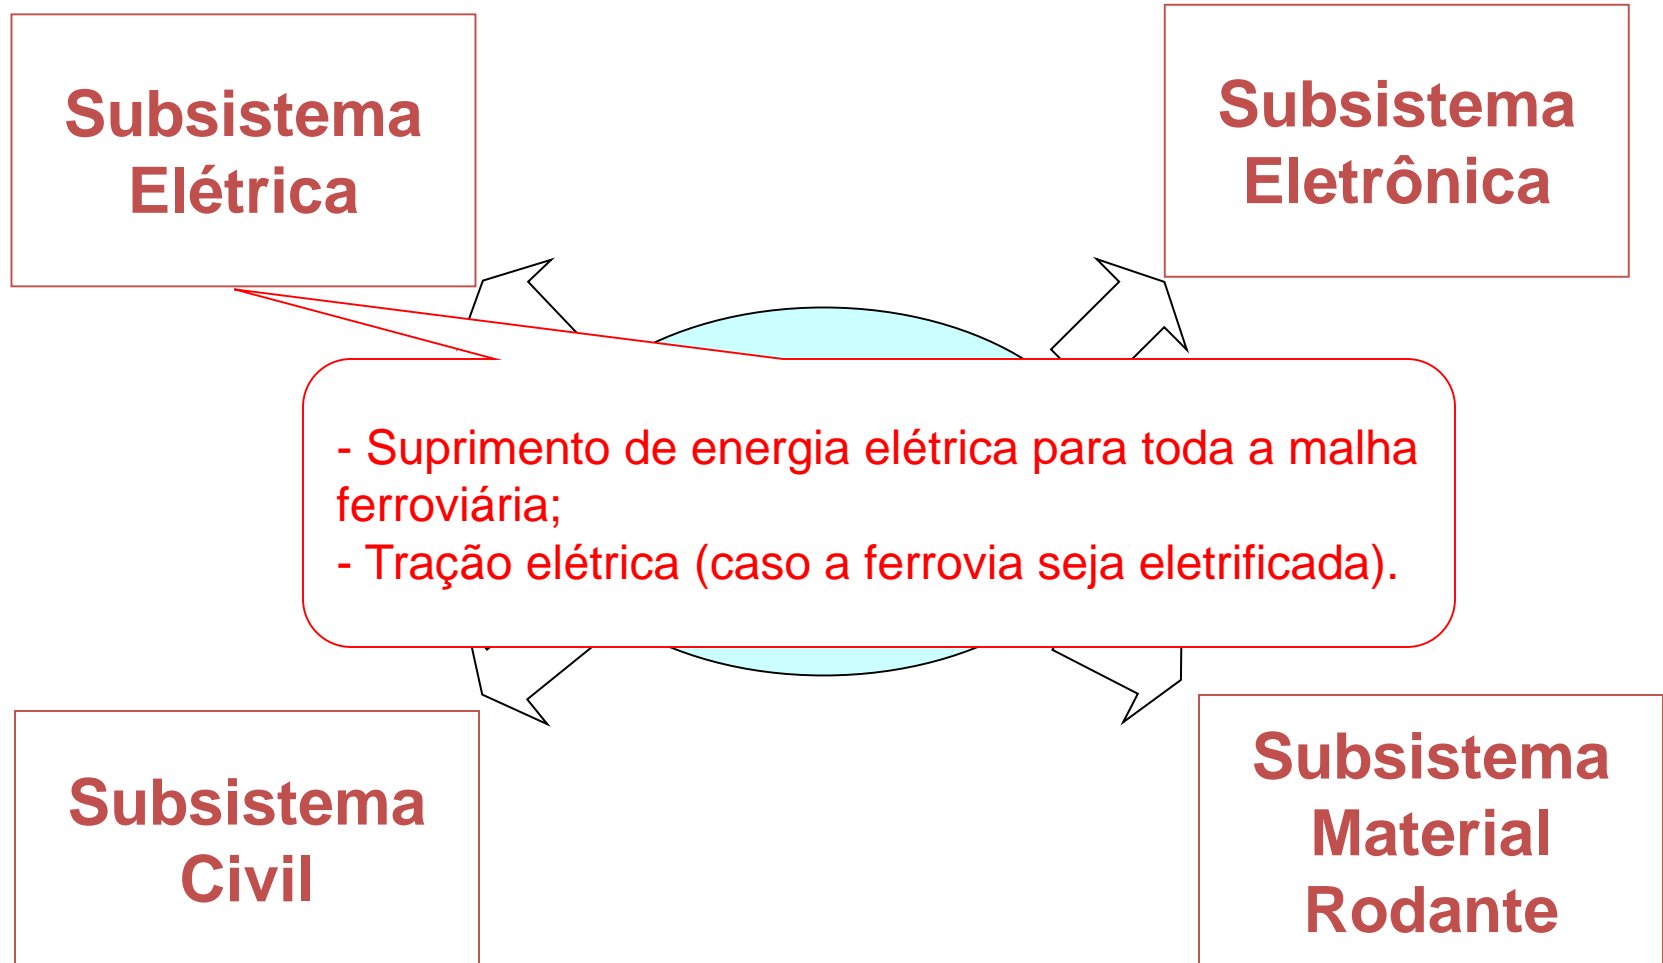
Subsistema Elétrica

Subsistema Eletrônica

- Suprimento de energia elétrica para toda a malha ferroviária;
- Tração elétrica (caso a ferrovia seja eletrificada).

Subsistema Civil

Subsistema Material Rodante